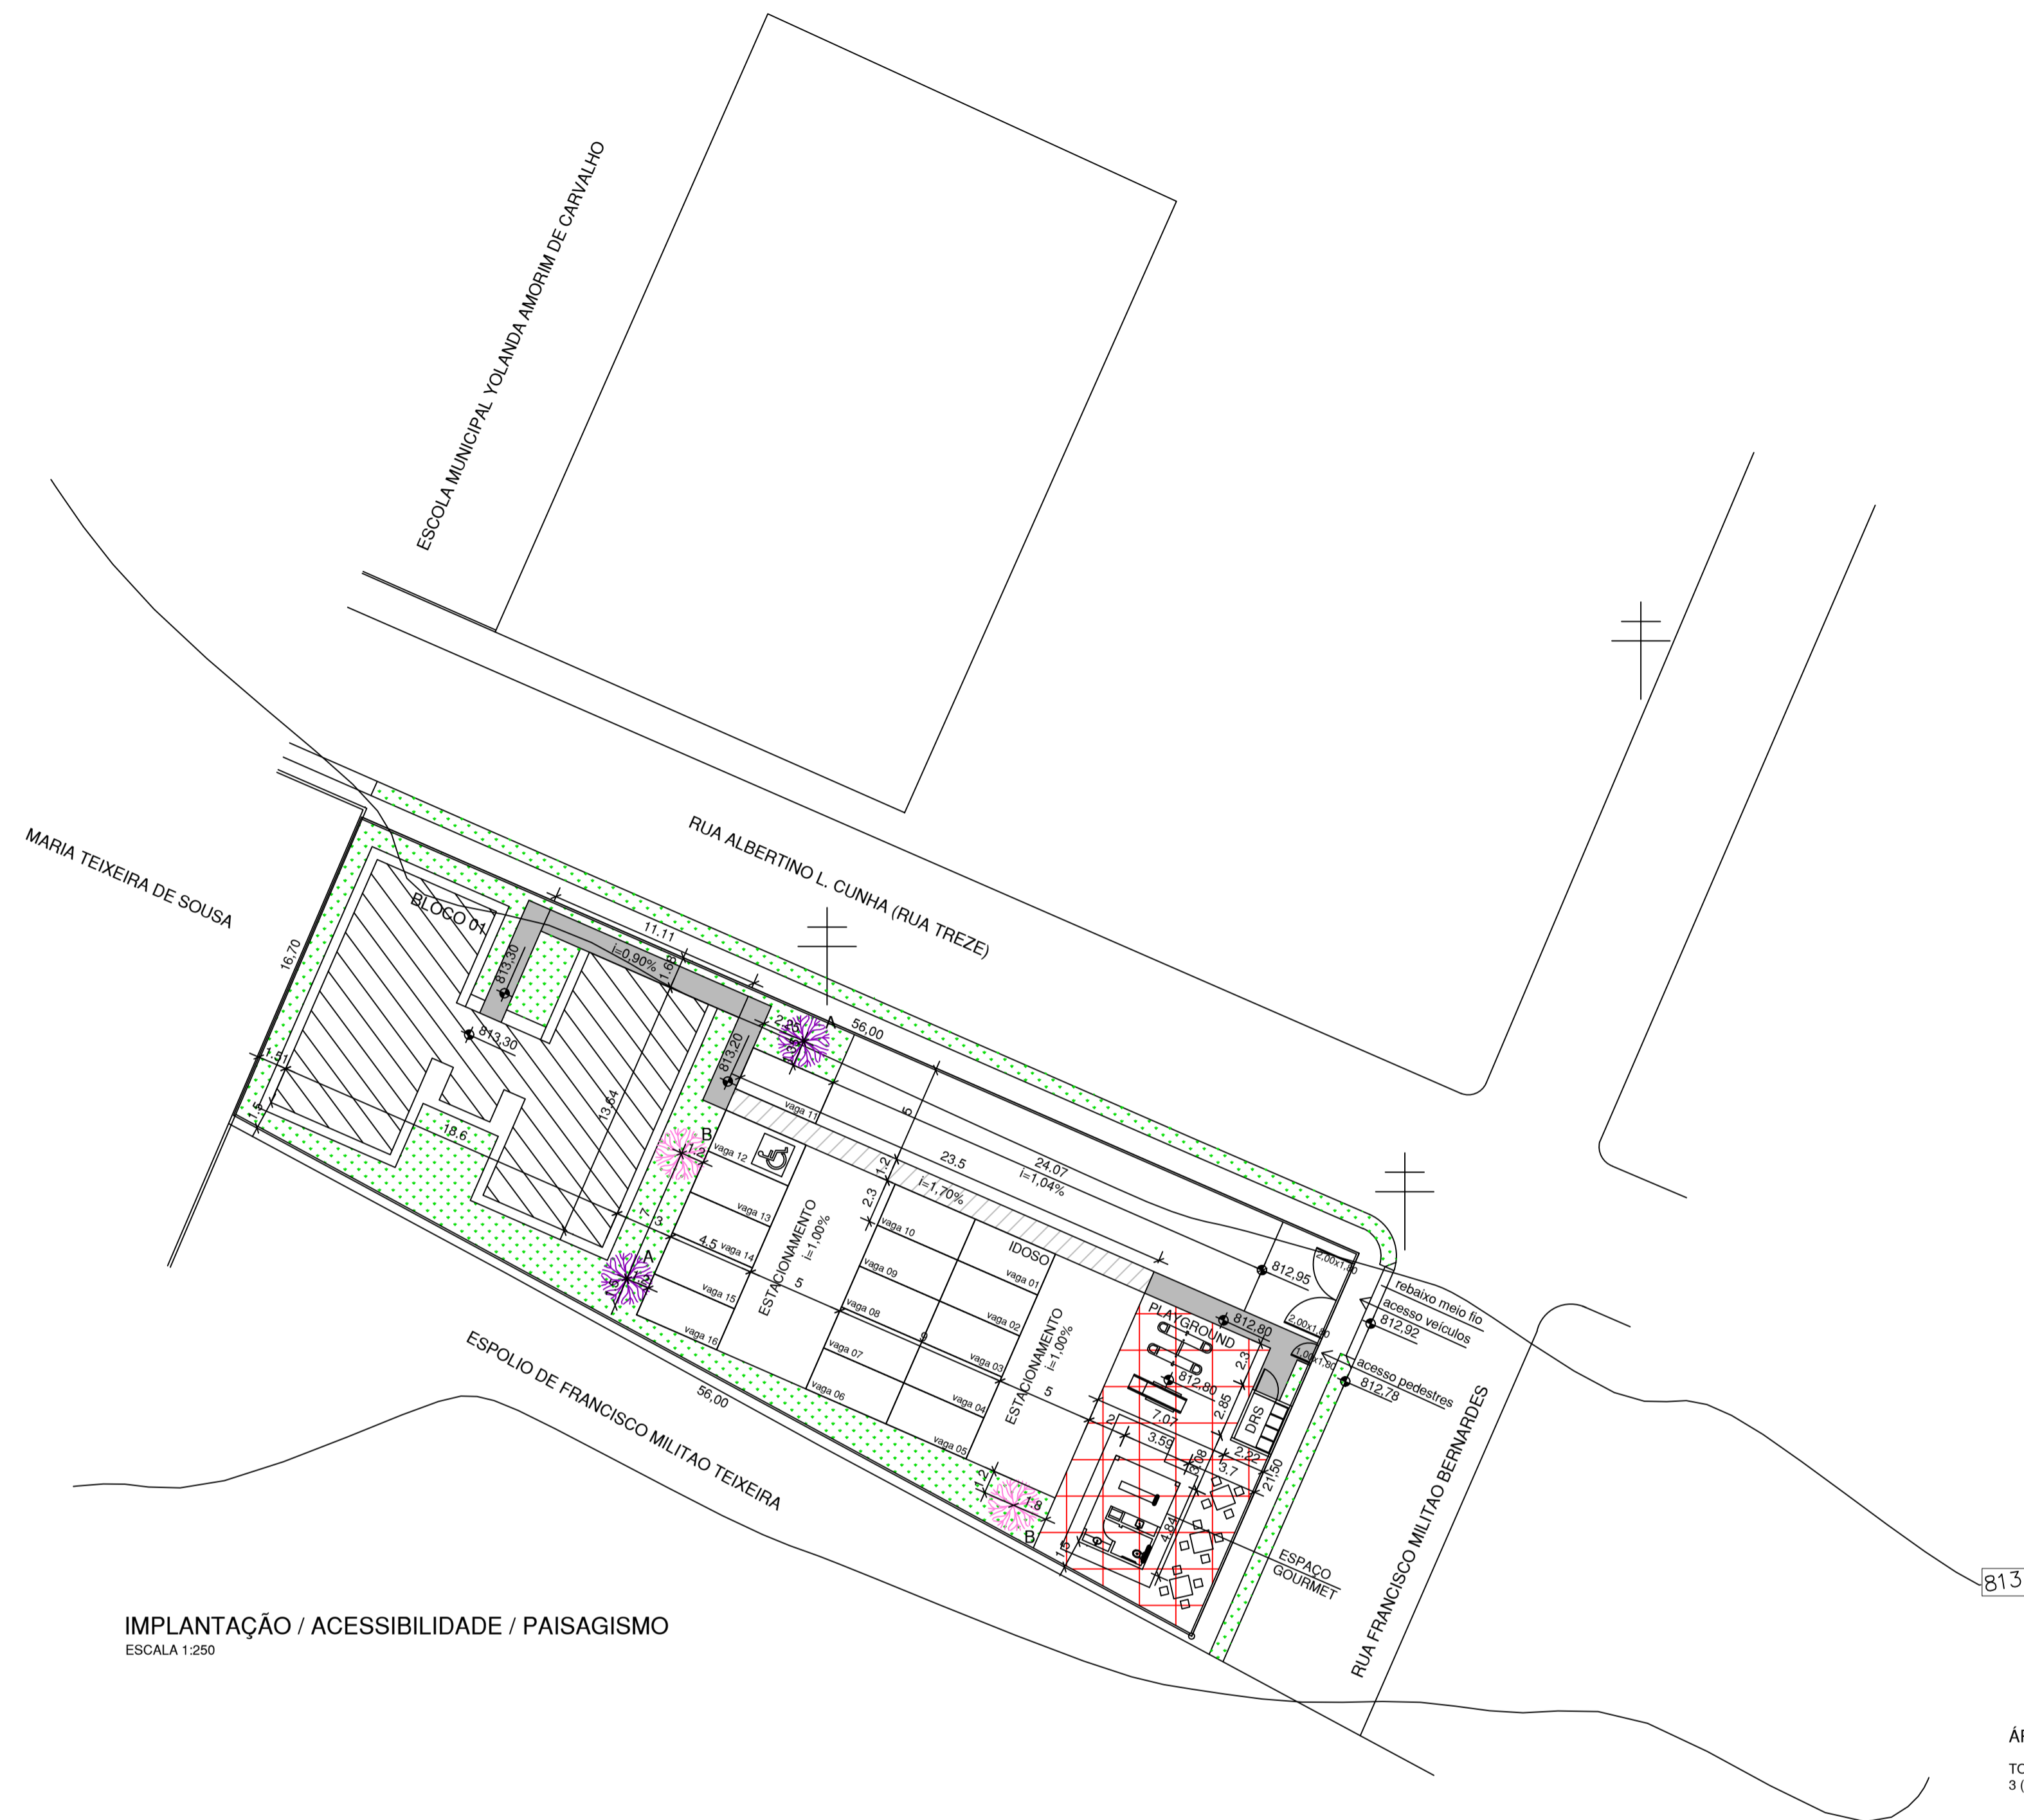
ESCOLA MUNICIPAL YOLANDA AMORIM DE CARVALHO

MARIA TEIXEIRA DE SOUSA

RUA ALBERTINO L. CUNHA (RUA TREZE)

BLOCO 01

16,70

11,11

i=0,90%

1,63

813,30

813,30

813,20

2,8

A

56,00

1,51

1,5

18,6

13,64

B

1,2

vaga 11

vaga 12

vaga 13

vaga 14

vaga 15

vaga 16

5

23,5

24,07

i=1,04%

1,2

i=1,70%

2,3

7

3

4,5

A

ESTACIONAMENTO

i=1,00%

5

vaga 10

vaga 09

vaga 08

vaga 07

vaga 06

IDOSO

vaga 01

vaga 02

vaga 03

vaga 04

vaga 05

ESTACIONAMENTO

i=1,00%

5

812,95

2,00x1,80

2,00x1,80

1,00x1,80

rebaixo meio fio

acesso veículos

812,92

acesso pedestres

812,78

812,80

PLAYGROUND

2,3

812,80

2,85

DRS

7,07

2

3,59

6,08

2,22

3,7

21,50

4,84

1,8

1,2

B

1,5

ESPAÇO GOURMET

RUA FRANCISCO MILITAO BERNARDES

ESPOLIO DE FRANCISCO MILITAO TEIXEIRA

56,00

813

IMPLANTAÇÃO / ACESSIBILIDADE / PAISAGISMO

ESCALA 1:250

ÁI

TO

3 (